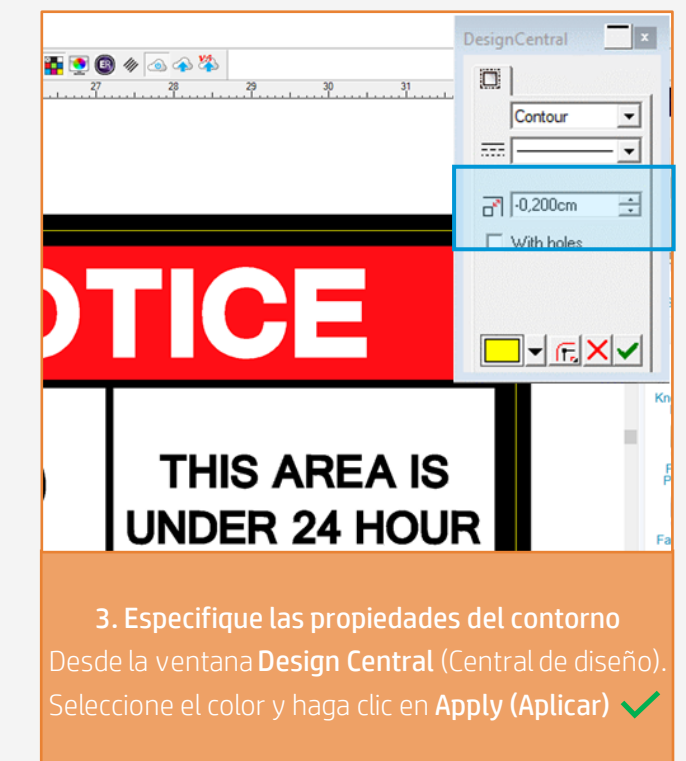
27 28 29 30 31

DesignCentral

Contour

-0,200cm

With holes

OTICE

THIS AREA IS UNDER 24 HOUR

Kn

F P

Fa

3. Especifique las propiedades del contorno
Desde la ventana **Design Central** (Central de diseño). Seleccione el color y haga clic en **Apply (Aplicar)**